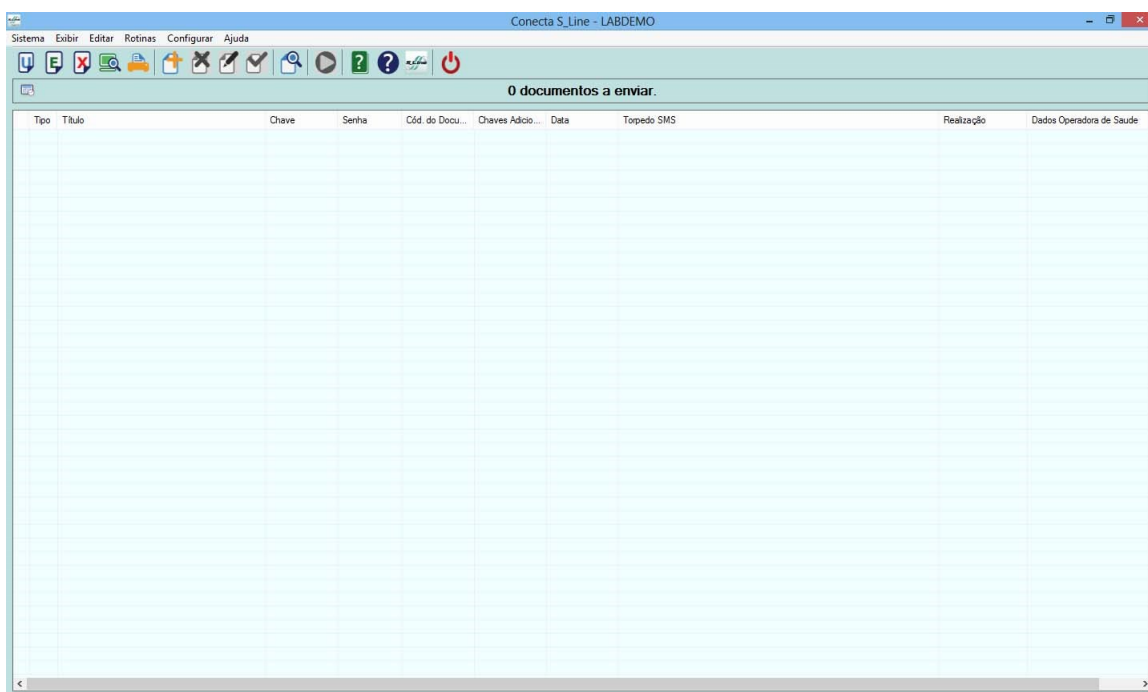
Conecta S_Line - LABDEMO

Sistema Exibir Editar Rotinas Configurar Ajuda

0 documentos a enviar.

| Tipo | Título | Chave | Senha | Cód. do Docu... | Chaves Adicio... | Data | Torpedo SMS | Realização | Dados Operadora de Saude |
|---|---|---|---|---|---|---|---|---|---|